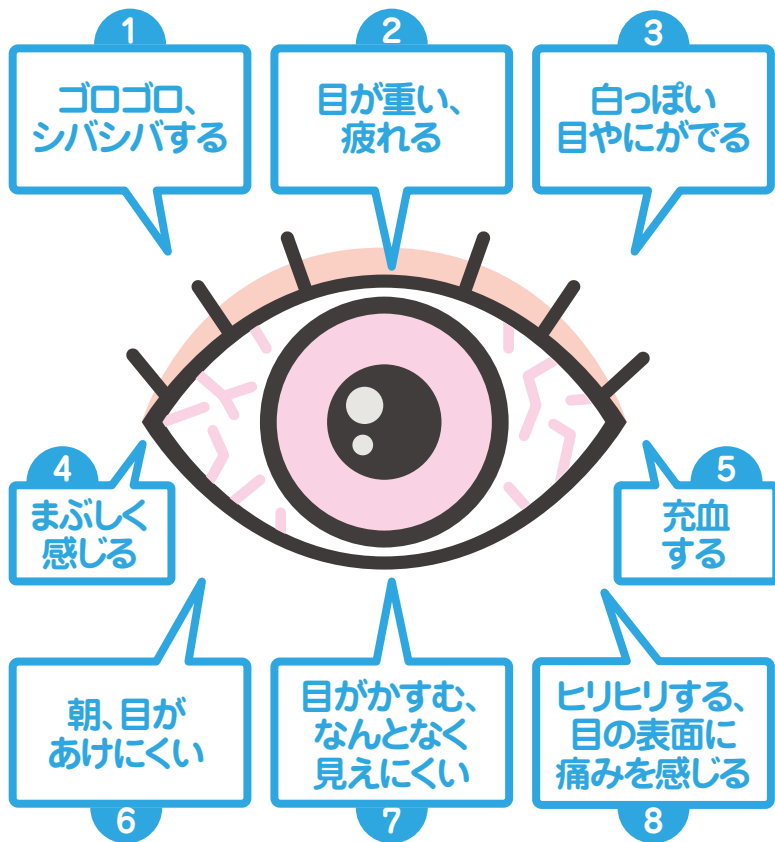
1
ゴロゴロ、
シバシバする

2
目が重い、
疲れる

3
白っぽい
目やにがでる

4
まぶしく
感じる

5
充血
する

朝、目が
あけにくい
6

目がかすむ、
なんとなく
見えにくい
7

ヒリヒリする、
目の表面に
痛みを感じる
8